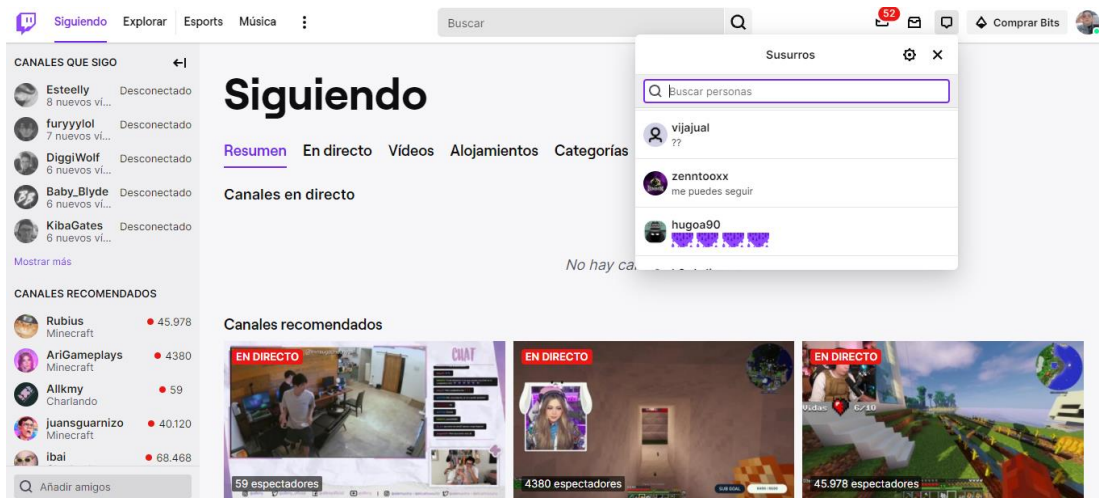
Siguiendo Explorar Esports Música ⋮

Buscar

52

Comprar Bits

CANALES QUE SIGO

Esteelly
8 nuevos vi...
Desconectado

furyyylol
7 nuevos vi...
Desconectado

DiggiWolf
6 nuevos vi...
Desconectado

Baby_Blyde
6 nuevos vi...
Desconectado

KibaGates
6 nuevos vi...
Desconectado

Mostrar más

CANALES RECOMENDADOS

Rubius
Minecraft
45.978

AriGameplays
Minecraft
4380

Allkmy
Charlando
59

juansguarnizo
Minecraft
40.120

ibai
68.468

Añadir amigos

Siguiendo

Resumen En directo Vídeos Alojamientos Categorías

Canales en directo

No hay ca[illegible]

Canales recomendados

EN DIRECTO
59 espectadores

EN DIRECTO
4380 espectadores

EN DIRECTO
45.978 espectadores

Susurros

Buscar personas

vijajual
??

zenntooxx
me puedes seguir

hugoa90
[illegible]

CHAT

Vidas 6/10